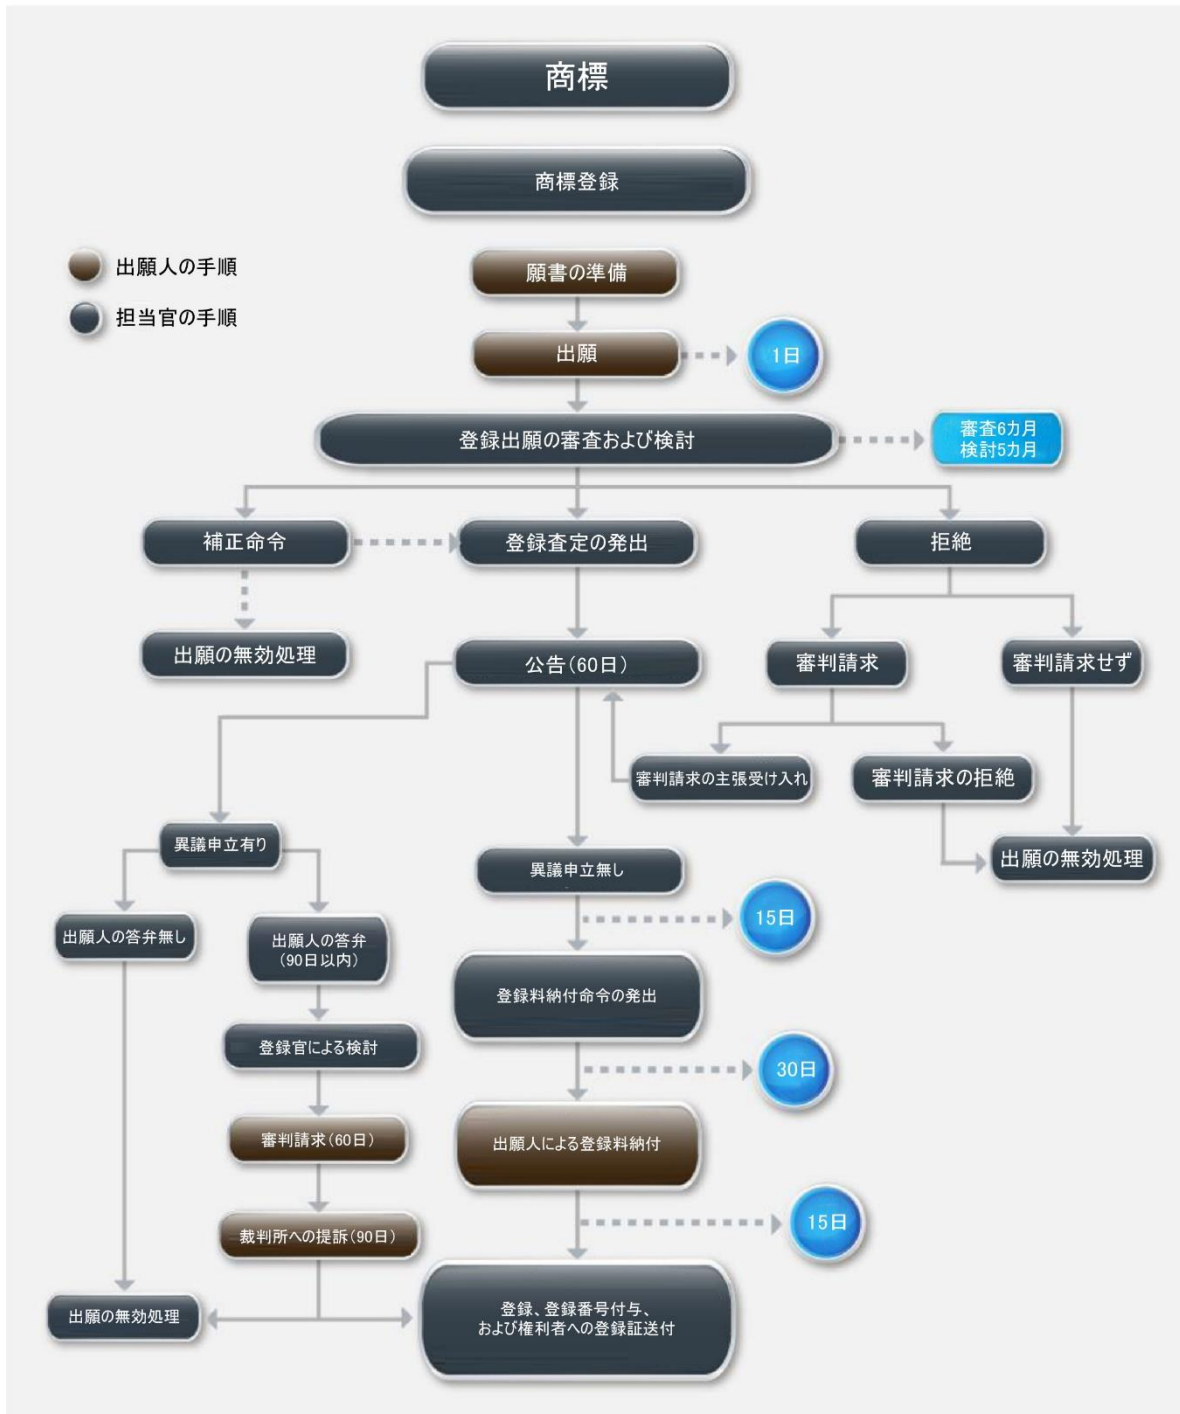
商標

商標登録

出願人の手順

担当官の手順

願書の準備

出願

1日

登録出願の審査および検討

審査6カ月
検討5カ月

補正命令

登録査定の発出

拒絶

出願の無効処理

公告（60日）

審判請求

審判請求せず

審判請求の主張受け入れ

審判請求の拒絶

異議申立有り

異議申立無し

出願の無効処理

出願人の答弁無し

出願人の答弁
（90日以内）

15日

登録料納付命令の発出

登録官による検討

30日

審判請求（60日）

出願人による登録料納付

裁判所への提訴（90日）

15日

出願の無効処理

登録、登録番号付与、
および権利者への登録証送付